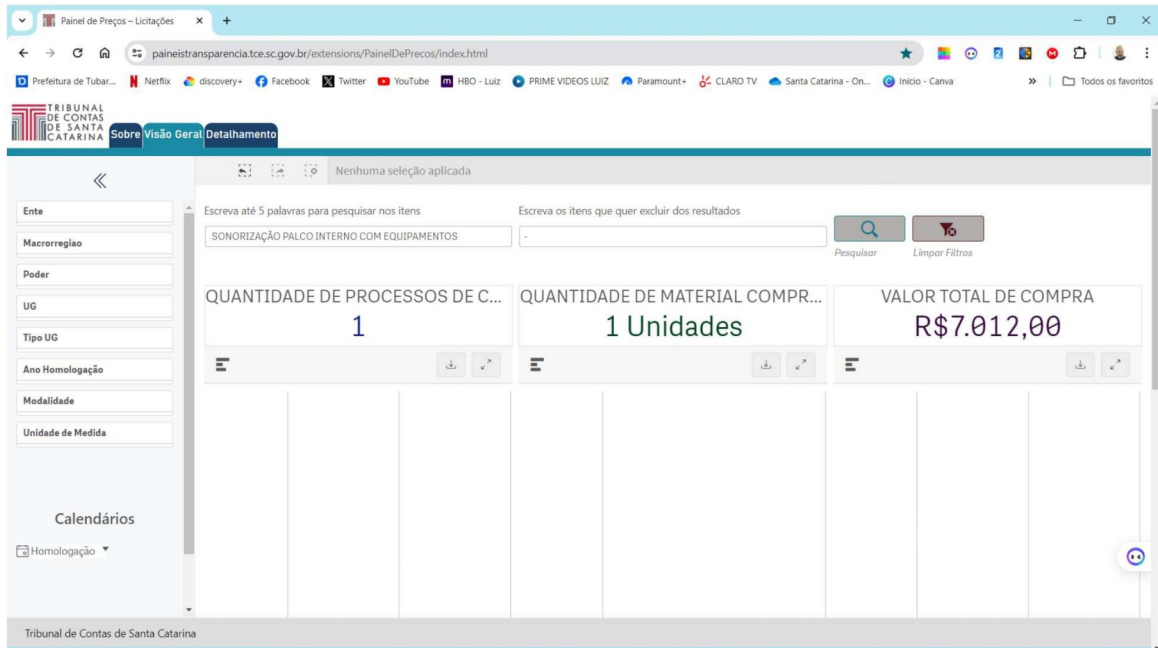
Painel de Preços – Licitações

paineistransparencia.tce.sc.gov.br/extensions/PainelDePrecos/index.html

Prefeitura de Tubar... Netflix discovery+ Facebook Twitter YouTube HBO - Luiz PRIME VIDEOS LUIZ Paramount+ CLARO TV Santa Catarina - On... Início - Canva » Todos os favoritos

TRIBUNAL DE CONTAS DE SANTA CATARINA

Sobre Visão Geral Detalhamento

Nenhuma seleção aplicada

Ente
Macrorregiao
Poder
UG
Tipo UG
Ano Homologação
Modalidade
Unidade de Medida

Calendários

Homologação

Escreva até 5 palavras para pesquisar nos itens
SONORIZAÇÃO PALCO INTERNO COM EQUIPAMENTOS

Escreva os itens que quer excluir dos resultados
-

Pesquisar
Limpar Filtros

| QUANTIDADE DE PROCESSOS DE C... | QUANTIDADE DE MATERIAL COMPR... | VALOR TOTAL DE COMPRA |
|---|---|---|
| 1 | 1 Unidades | R$7.012,00 |

Tribunal de Contas de Santa Catarina